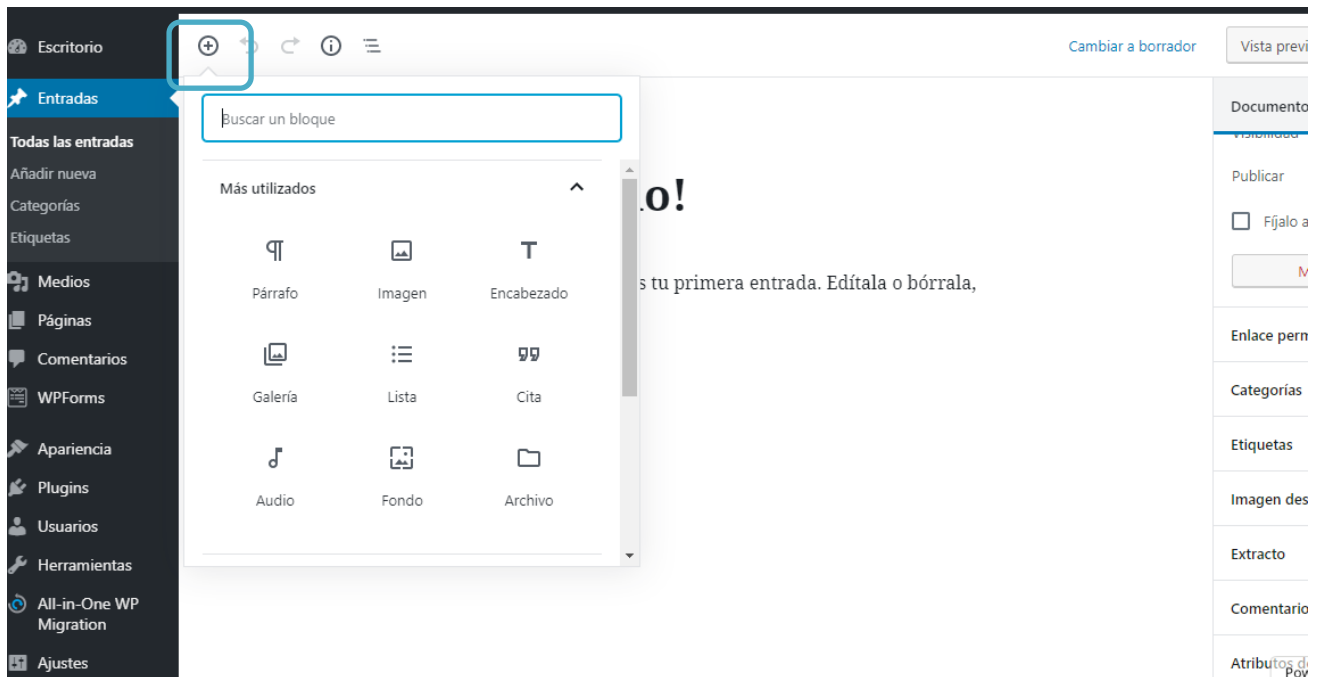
Escritorio
Entradas
Todas las entradas
Añadir nueva
Categorías
Etiquetas
Medios
Páginas
Comentarios
WPForms
Apariencia
Plugins
Usuarios
Herramientas
All-in-One WP Migration
Ajustes

Cambiar a borrador
Vista previ

Buscar un bloque

Más utilizados

Párrafo
Imagen
Encabezado
Galería
Lista
Cita
Audio
Fondo
Archivo

o!

s tu primera entrada. Edítala o bórrala,

Documento
Visibilidad
Publicar
Fíjalo a
M
Enlace perm
Categorías
Etiquetas
Imagen des
Extracto
Comentario
Atributos d
Pov